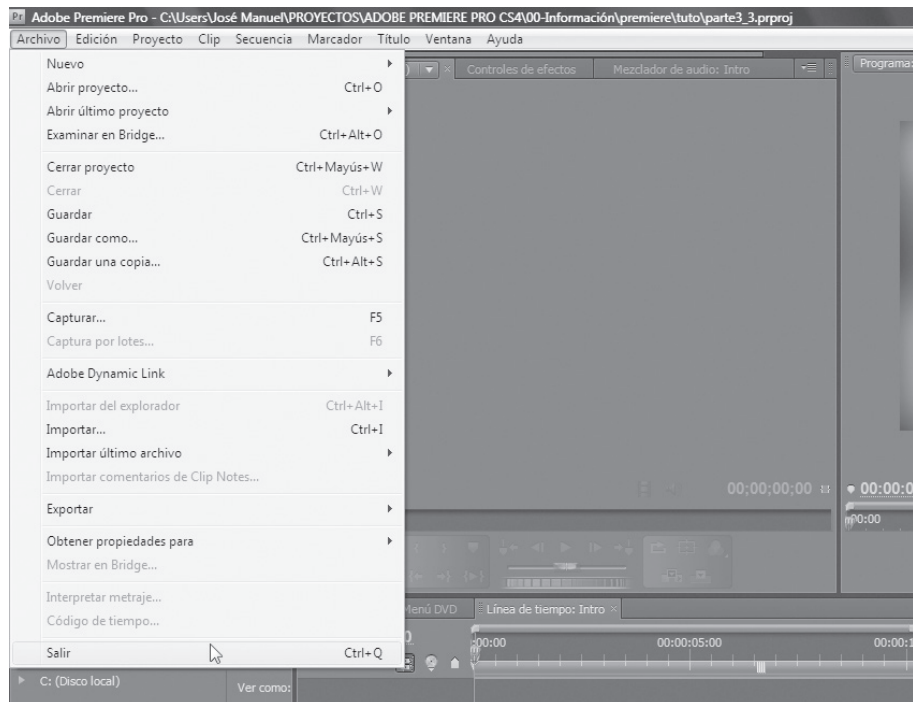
Pr Adobe Premiere Pro - C:\Users\José Manuel\PROYECTOS\ADOBE PREMIERE PRO CS4\00-Información\premiere\tuto\parte3_3.prproj

Archivo Edición Proyecto Clip Secuencia Marcador Título Ventana Ayuda

Nuevo
Abrir proyecto... Ctrl+O
Abrir último proyecto
Examinar en Bridge... Ctrl+Alt+O

Cerrar proyecto Ctrl+Mayús+W
Cerrar Ctrl+W
Guardar Ctrl+S
Guardar como... Ctrl+Mayús+S
Guardar una copia... Ctrl+Alt+S
Volver

Capturar... F5
Captura por lotes... F6

Adobe Dynamic Link

Importar del explorador Ctrl+Alt+I
Importar... Ctrl+I
Importar último archivo
Importar comentarios de Clip Notes...

Exportar

Obtener propiedades para
Mostrar en Bridge...

Interpretar metraje...
Código de tiempo...

Salir Ctrl+Q

C: (Disco local)
Ver como:

Controles de efectos
Mezclador de audio: Intro
Programa:
00;00;00;00
00:00:0
00:00
Menú DVD
Línea de tiempo: Intro
00:00
00:00:05:00
00:00:1